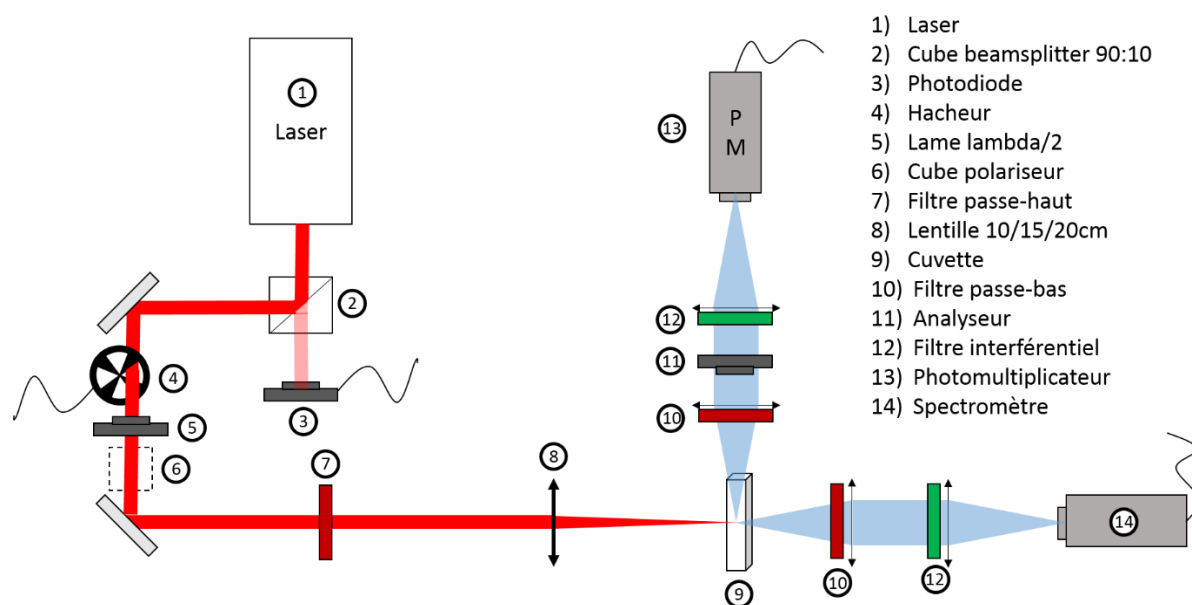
1) Laser
2) Cube beamsplitter 90:10
3) Photodiode
4) Hacheur
5) Lame lambda/2
6) Cube polariseur
7) Filtre passe-haut
8) Lentille 10/15/20cm
9) Cuvette
10) Filtre passe-bas
11) Analyseur
12) Filtre interférentiel
13) Photomultiplicateur
14) Spectromètre

1 Laser

2

3

4

5

6

7

8

9

10

11

12

13 P M

10

12

14